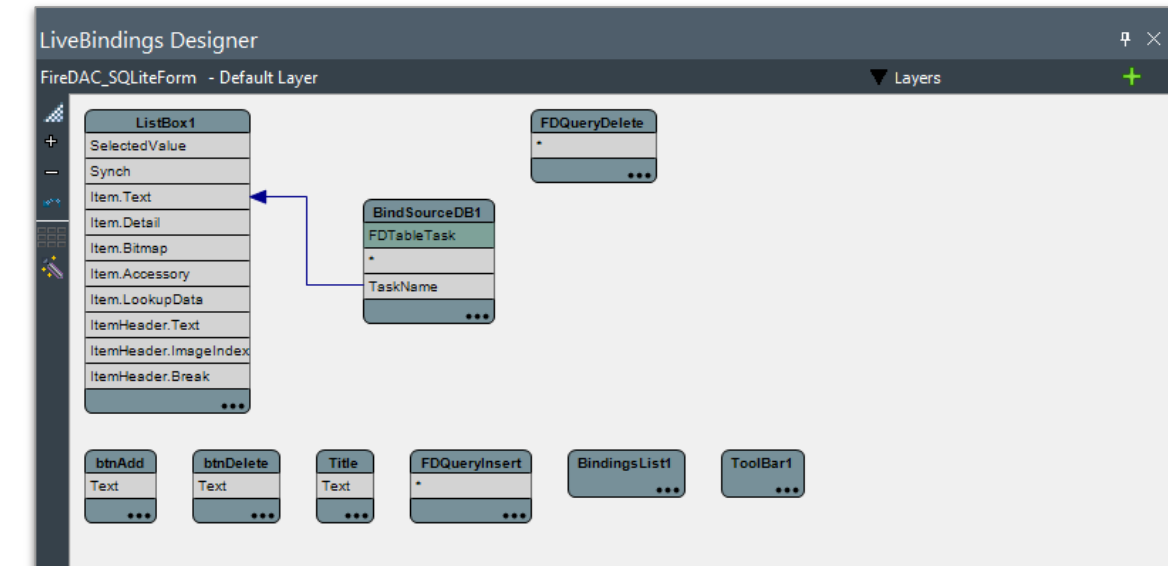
LiveBindings Designer

FireDAC_SQLiteForm - Default Layer

Layers

ListBox1
SelectedValue
Synch
Item.Text
Item.Detail
Item.Bitmap
Item.Accessory
Item.LookupData
ItemHeader.Text
ItemHeader.ImageIndex
ItemHeader.Break
•••

FDQueryDelete
*
•••

BindSourceDB1
FDTableTask
*
TaskName
•••

btnAdd
Text
•••

btnDelete
Text
•••

Title
Text
•••

FDQueryInsert
*
•••

BindingsList1
•••

ToolBar1
•••